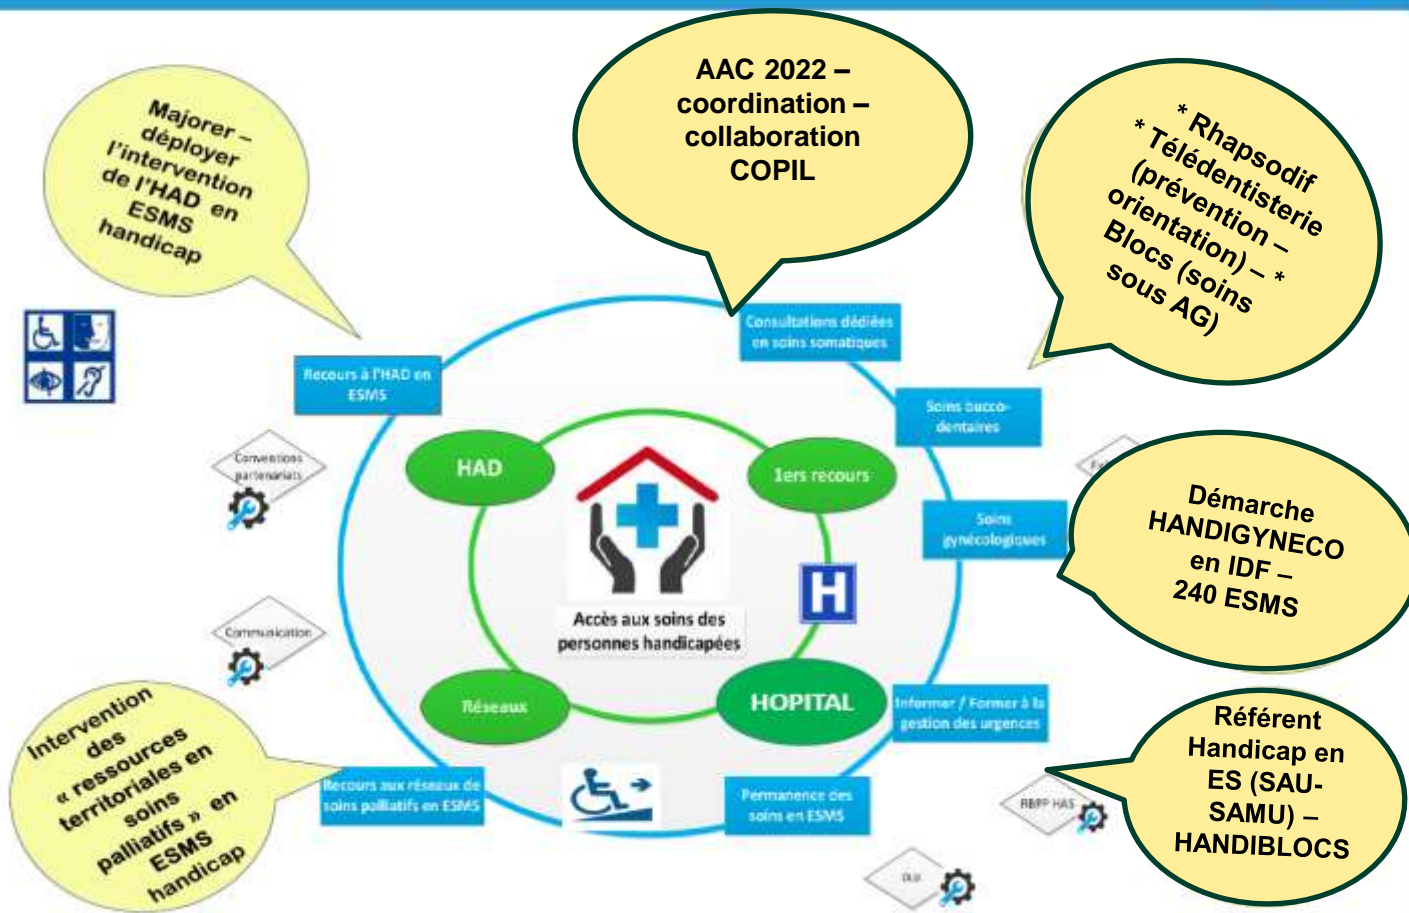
Majorer – déployer l'intervention de l'HAD en ESMS handicap

AAC 2022 – coordination – collaboration COPIL

* Rhapsodif * Télédentisterie (prévention – orientation) – * Blocs (soins sous AG)

Recours à l'HAD en ESMS

Consultations dédiées en soins somatiques

Soins bucco-dentaires

Conventions partenariats

HAD

1ers recours

Soins gynécologiques

Démarche HANDIGYNECO en IDF – 240 ESMS

Accès aux soins des personnes handicapées

Communication

Réseaux

HOPITAL

Informer / Former à la gestion des urgences

Intervention des « ressources territoriales en soins palliatifs » en ESMS handicap

Recours aux réseaux de soins palliatifs en ESMS

Permanence des soins en ESMS

Référent Handicap en ES (SAU-SAMU) – HANDIBLOCS

RBPP HAS

DLU